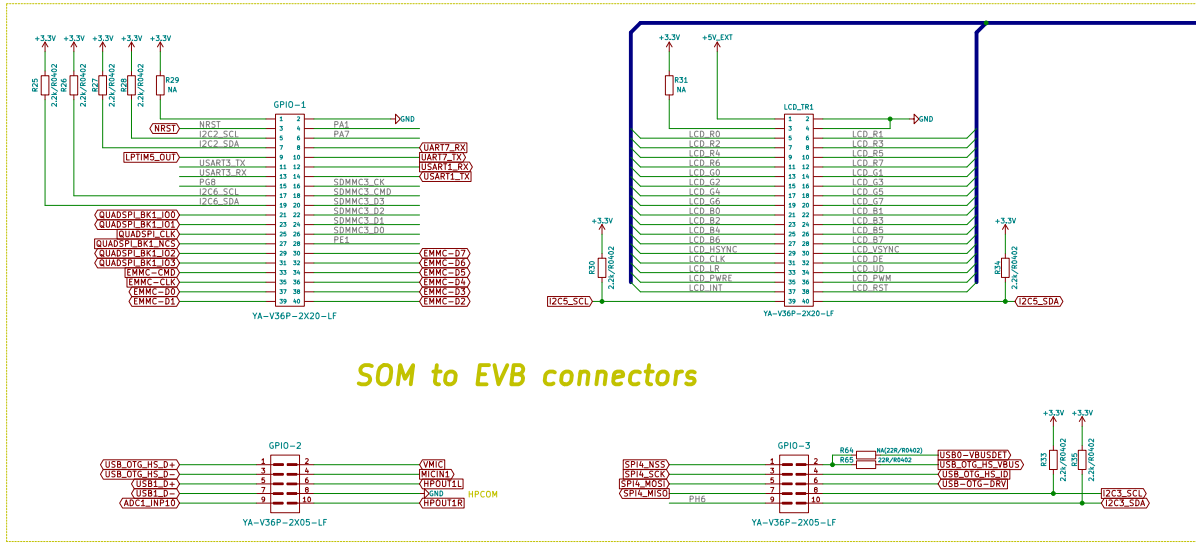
+3.3V +3.3V +3.3V +3.3V +3.3V

R25 2.2k/R0402
R26 2.2k/R0402
R27 2.2k/R0402
R28 2.2k/R0402
R29 NA

GPIO-1

NRST
NRST
I2C2_SCL
I2C2_SDA
LPTIM5_OUT
USART3_TX
USART3_RX
PG8
I2C6_SCL
I2C6_SDA
QUADSPI_BK1_IO0
QUADSPI_BK1_IO1
QUADSPI_CLK
QUADSPI_BK1_NCS
QUADSPI_BK1_IO2
QUADSPI_BK1_IO3
EMMC-CMD
EMMC-CLK
EMMC-D0
EMMC-D1

1 2
3 4
5 6
7 8
9 10
11 12
13 14
15 16
17 18
19 20
21 22
23 24
25 26
27 28
29 30
31 32
33 34
35 36
37 38
39 40

PA1
PA7
SDMMC3_CK
SDMMC3_CMD
SDMMC3_D3
SDMMC3_D2
SDMMC3_D1
SDMMC3_D0
PE1

GND
UART7_RX
UART7_TX
USART1_RX
USART1_TX
EMMC-D7
EMMC-D6
EMMC-D5
EMMC-D4
EMMC-D3
EMMC-D2

YA-V36P-2X20-LF

+3.3V +5V_EXT
R31 NA

LCD_TR1

LCD_R0
LCD_R2
LCD_R4
LCD_R6
LCD_G0
LCD_G2
LCD_G4
LCD_G6
LCD_B0
LCD_B2
LCD_B4
LCD_B6
LCD_HSYNC
LCD_CLK
LCD_LR
LCD_PWRE
LCD_INT

LCD_R1
LCD_R3
LCD_R5
LCD_R7
LCD_G1
LCD_G3
LCD_G5
LCD_G7
LCD_B1
LCD_B3
LCD_B5
LCD_B7
LCD_VSYNC
LCD_DE
LCD_UD
LCD_PWM
LCD_RST

GND

+3.3V
R30 2.2k/R0402
I2C5_SCL

+3.3V
R34 2.2k/R0402
I2C5_SDA

YA-V36P-2X20-LF

SOM to EVB connectors

GPIO-2

USB_OTG_HS_D+
USB_OTG_HS_D-
USB1_D+
USB1_D-
ADC1_INP10

1 2
3 4
5 6
7 8
9 10

VMIC
MICIN1
HPOUT1L
GND
HPOUT1R

HPCOM

YA-V36P-2X05-LF

GPIO-3

SPI4_NSS
SPI4_SCK
SPI4_MOSI
SPI4_MISO
PH6

1 2
3 4
5 6
7 8
9 10

R64 NA(22R/R0402)
R65 22R/R0402

USB0-VBUSDET
USB_OTG_HS_VBUS
USB_OTG_HS_ID
USB-OTG-DRV

+3.3V +3.3V
R33 2.2k/R0402
R35 2.2k/R0402

I2C3_SCL
I2C3_SDA

YA-V36P-2X05-LF